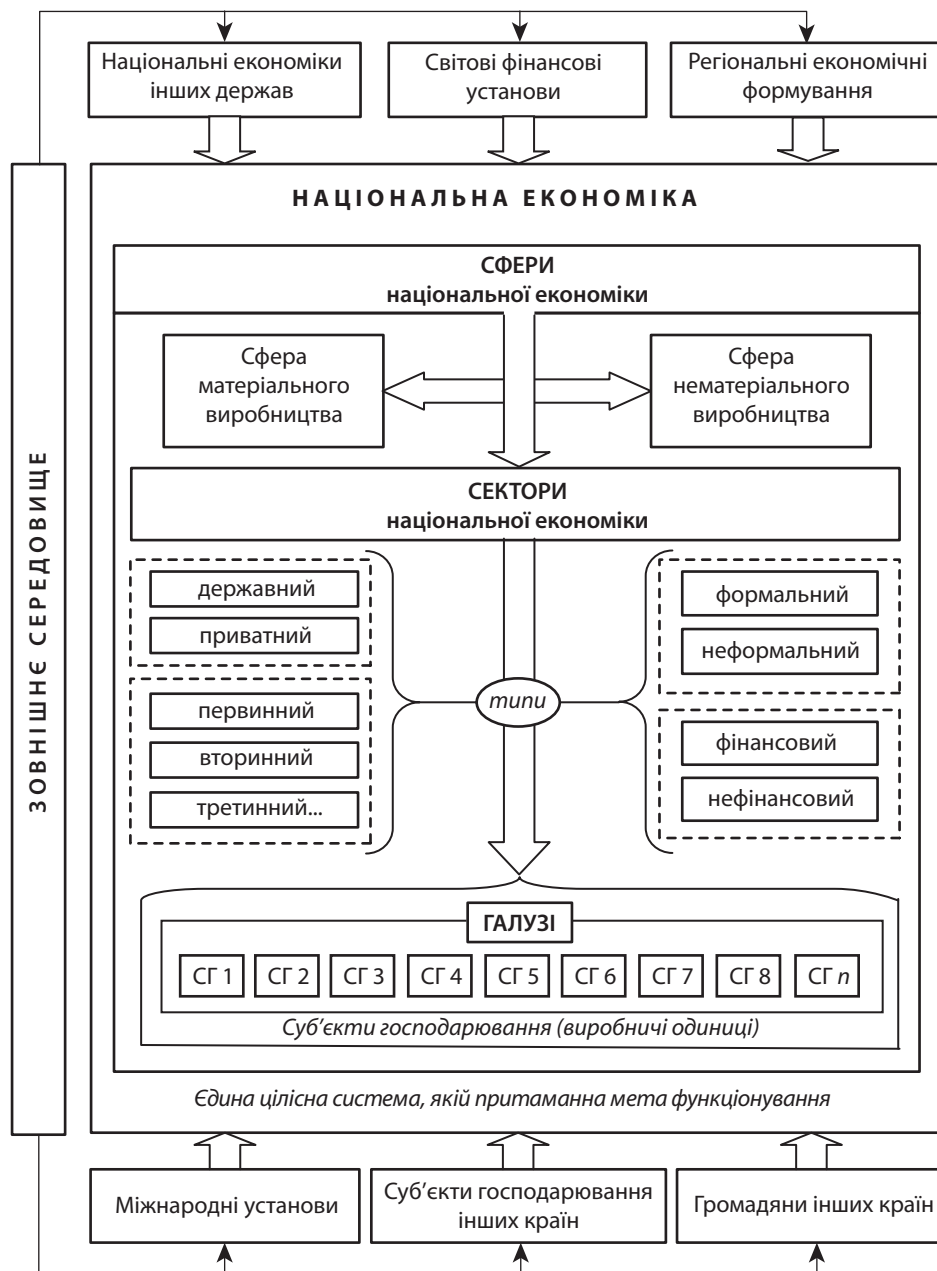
Національні економіки інших держав

Світові фінансові установи

Регіональні економічні формування

ЗОВНІШНЄ СЕРЕДОВИЩЕ

НАЦІОНАЛЬНА ЕКОНОМІКА

СФЕРИ національної економіки

Сфера матеріального виробництва

Сфера нематеріального виробництва

СЕКТОРИ національної економіки

державний

приватний

первинний

вторинний

третинний...

типи

формальний

неформальний

фінансовий

нефінансовий

ГАЛУЗІ

| СГ 1 | СГ 2 | СГ 3 | СГ 4 | СГ 5 | СГ 6 | СГ 7 | СГ 8 | СГ $n$ |
|---|---|---|---|---|---|---|---|---|

Суб'єкти господарювання (виробничі одиниці)

Єдина цілісна система, якій притаманна мета функціонування

Міжнародні установи

Суб'єкти господарювання інших країн

Громадяни інших країн